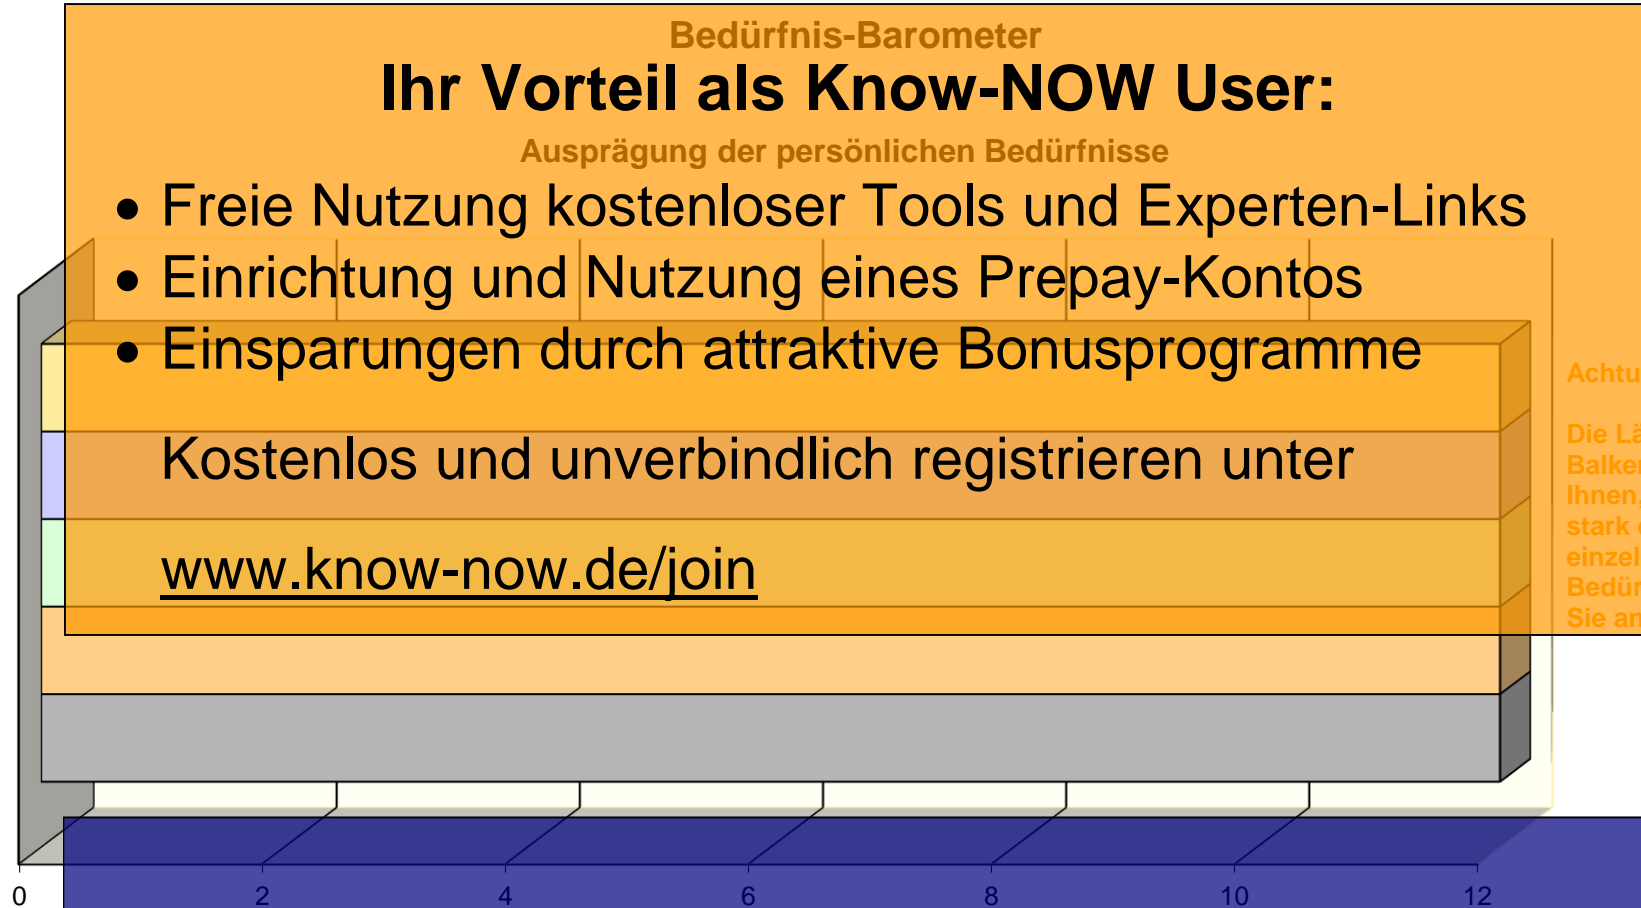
Bedürfnis-Barometer

**Ihr Vorteil als Know-NOW User:**

Ausprägung der persönlichen Bedürfnisse

- Freie Nutzung kostenloser Tools und Experten-Links
- Einrichtung und Nutzung eines Prepay-Kontos
- Einsparungen durch attraktive Bonusprogramme

Kostenlos und unverbindlich registrieren unter

www.know-now.de/join

Achtu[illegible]

Die Lä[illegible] Balke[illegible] Ihnen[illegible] stark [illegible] einzel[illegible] Bedür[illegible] Sie an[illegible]

0 2 4 6 8 10 12